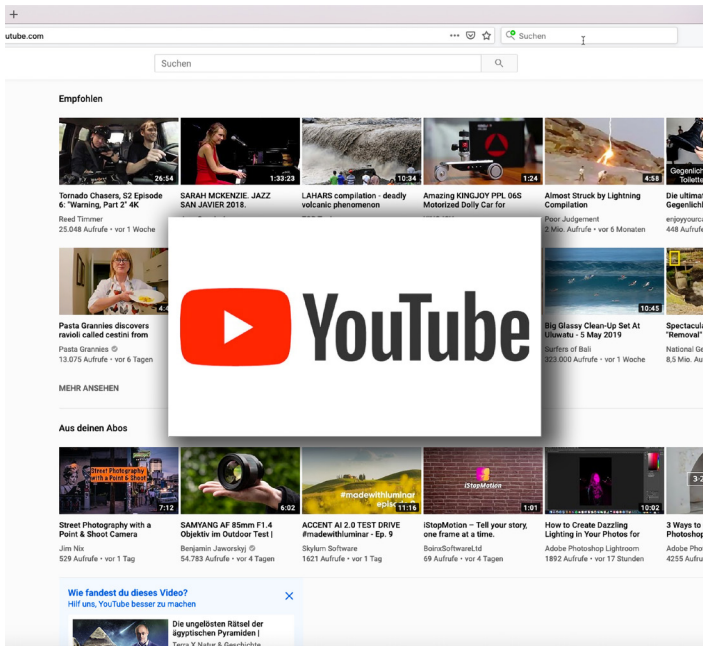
+

utube.com

Suchen

Suchen

Empfohlen

26:54
Tornado Chasers, S2 Episode 6: "Warning, Part 2" 4K
Reed Timmer
25.048 Aufrufe • vor 1 Woche

1:33:23
SARAH MCKENZIE. JAZZ SAN JAVIER 2018.

10:34
LAHARS compilation - deadly volcanic phenomenon

1:24
Amazing KINGJOY PPL 06S Motorized Dolly Car for

4:58
Almost Struck by Lightning Compilation
Poor Judgement
2 Mio. Aufrufe • vor 6 Monaten

Gegenlich Toilette
Die ultimat Gegenlich
enjoyyourca
448 Aufrufe

Pasta Grannies discovers ravioli called cestini from
Pasta Grannies
13.075 Aufrufe • vor 6 Tagen

10:45
Big Glassy Clean-Up Set At Uluwatu - 5 May 2019
Surfers of Bali
323.000 Aufrufe • vor 1 Woche

Spectacula "Removal"
National Ge
8,5 Mio. Au

YouTube

MEHR ANSEHEN

Aus deinen Abos

Street Photography with a Point & Shoot
7:12
Street Photography with a Point & Shoot Camera
Jim Nix
529 Aufrufe • vor 1 Tag

6:02
SAMYANG AF 85mm F1.4 Objektiv im Outdoor Test |
Benjamin Jaworskyj
54.783 Aufrufe • vor 4 Tagen

#madewithluminar
11:16
ACCENT AI 2.0 TEST DRIVE #madewithluminar - Ep. 9
Skylum Software
1621 Aufrufe • vor 1 Tag

iStopMotion
1:01
iStopMotion – Tell your story, one frame at a time.
BoinxSoftwareLtd
69 Aufrufe • vor 4 Tagen

10:02
How to Create Dazzling Lighting in Your Photos for
Adobe Photoshop Lightroom
1892 Aufrufe • vor 17 Stunden

3:2
3 Ways to Photosho
Adobe Pho
4255 Aufru

Wie fandest du dieses Video?
Hilf uns, YouTube besser zu machen

Die ungelösten Rätsel der ägyptischen Pyramiden |
Terra X Natur & Geschichte